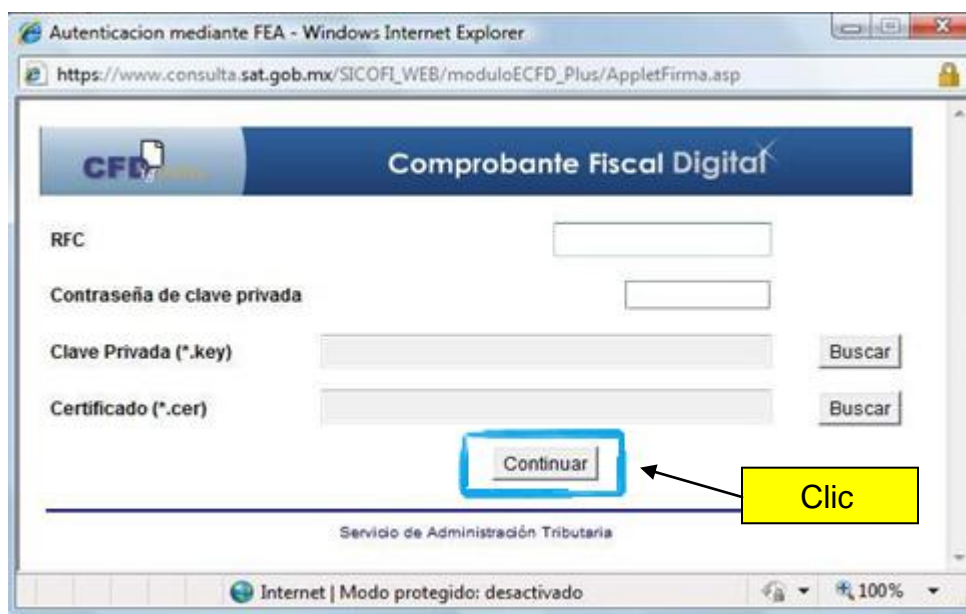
Autenticacion mediante FEA - Windows Internet Explorer

https://www.consulta.sat.gob.mx/SICOFI_WEB/moduloECFD_Plus/AppletFirma.asp

CFD

Comprobante Fiscal Digital

RFC

Contraseña de clave privada

Clave Privada (*.key) Buscar

Certificado (*.cer) Buscar

Continuar

Clic

Servicio de Administración Tributaria

Internet | Modo protegido: desactivado

100%